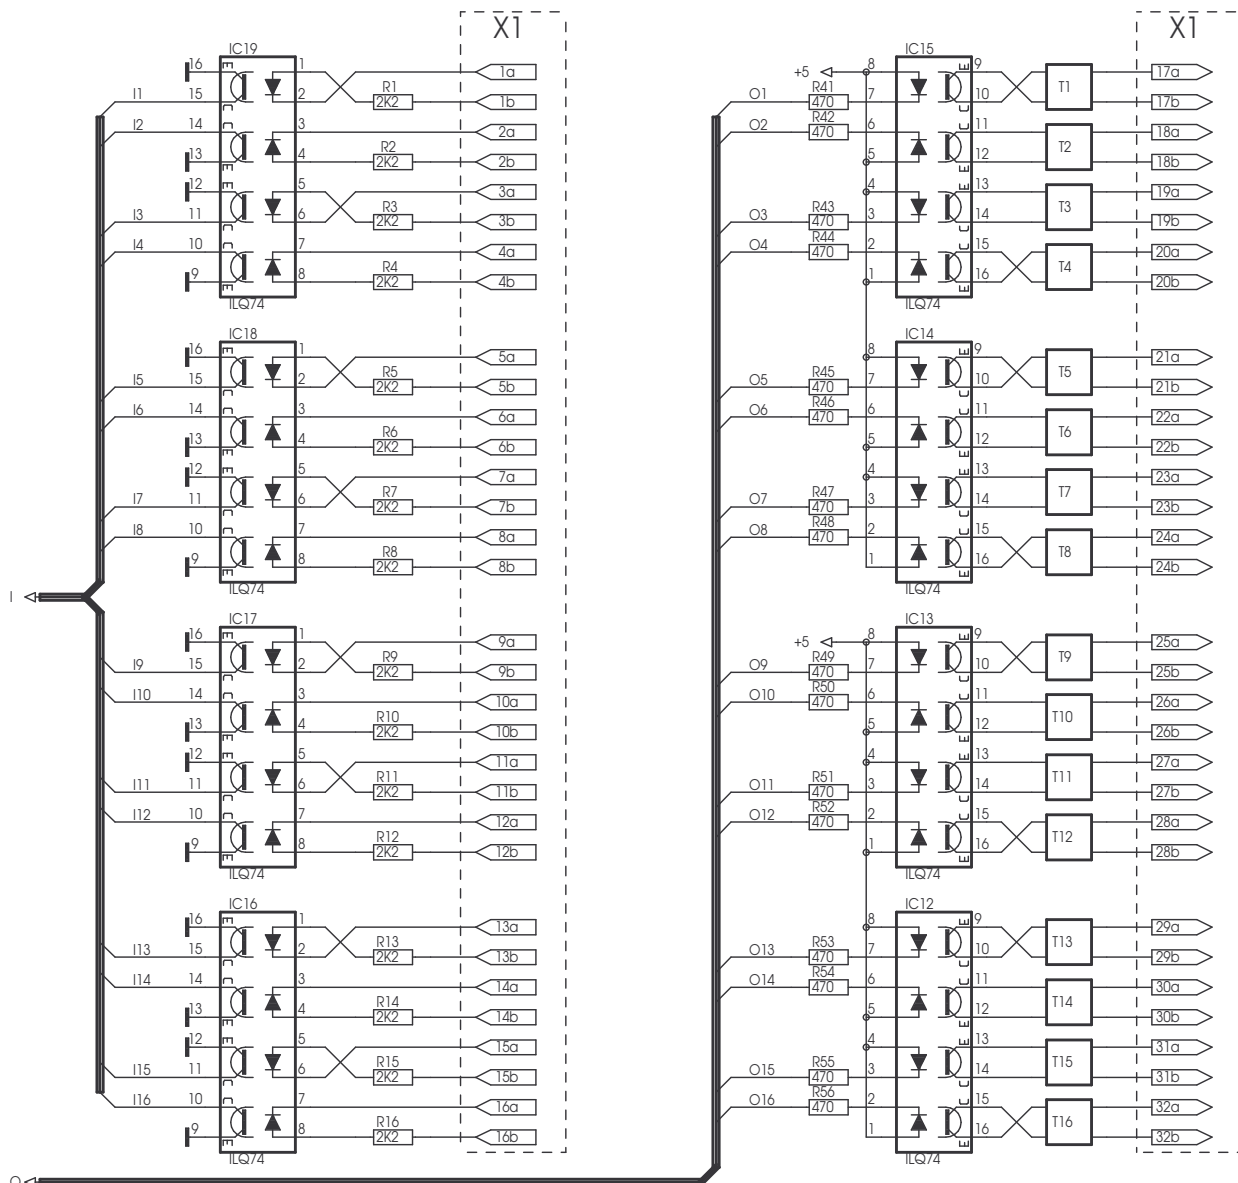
X1

IC19
16
I1 15
I2 14
13
12
I3 11
I4 10
9
1
2
3
4
5
6
7
8
R1 2K2
R2 2K2
R3 2K2
R4 2K2
1a
1b
2a
2b
3a
3b
4a
4b
ILQ74

IC18
16
I5 15
I6 14
13
12
I7 11
I8 10
9
1
2
3
4
5
6
7
8
R5 2K2
R6 2K2
R7 2K2
R8 2K2
5a
5b
6a
6b
7a
7b
8a
8b
ILQ74

I

IC17
16
I9 15
I10 14
13
12
I11 11
I12 10
9
1
2
3
4
5
6
7
8
R9 2K2
R10 2K2
R11 2K2
R12 2K2
9a
9b
10a
10b
11a
11b
12a
12b
ILQ74

IC16
16
I13 15
I14 14
13
12
I15 11
I16 10
9
1
2
3
4
5
6
7
8
R13 2K2
R14 2K2
R15 2K2
R16 2K2
13a
13b
14a
14b
15a
15b
16a
16b
ILQ74

O

X1

+5
IC15
8
O1 R41 470 7
O2 R42 470 6
5
4
O3 R43 470 3
O4 R44 470 2
1
9
10
11
12
13
14
15
16
T1
T2
T3
T4
17a
17b
18a
18b
19a
19b
20a
20b
ILQ74

IC14
8
O5 R45 470 7
O6 R46 470 6
5
4
O7 R47 470 3
O8 R48 470 2
1
9
10
11
12
13
14
15
16
T5
T6
T7
T8
21a
21b
22a
22b
23a
23b
24a
24b
ILQ74

+5
IC13
8
O9 R49 470 7
O10 R50 470 6
5
4
O11 R51 470 3
O12 R52 470 2
1
9
10
11
12
13
14
15
16
T9
T10
T11
T12
25a
25b
26a
26b
27a
27b
28a
28b
ILQ74

IC12
8
O13 R53 470 7
O14 R54 470 6
5
4
O15 R55 470 3
O16 R56 470 2
1
9
10
11
12
13
14
15
16
T13
T14
T15
T16
29a
29b
30a
30b
31a
31b
32a
32b
ILQ74